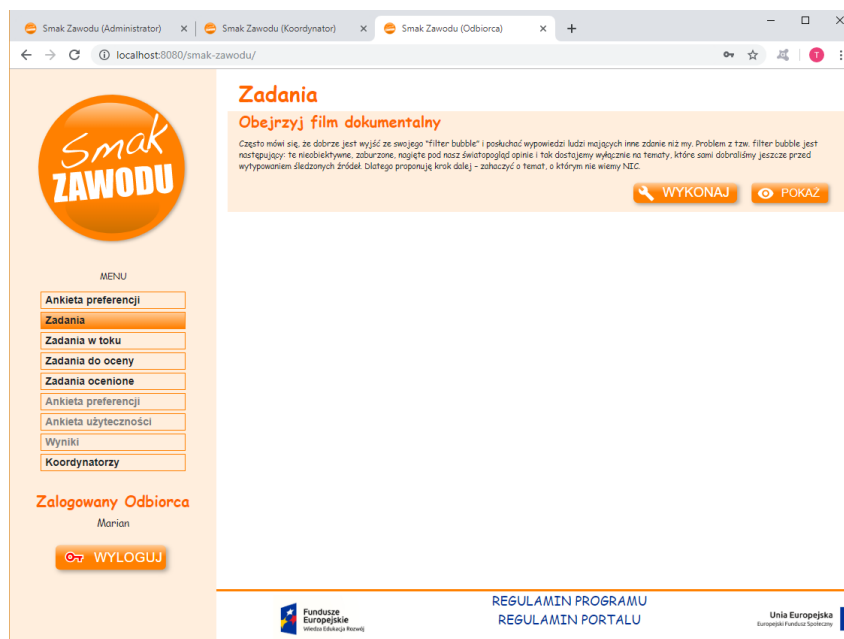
Smak Zawodu (Administrator) × Smak Zawodu (Koordynator) × Smak Zawodu (Odbiorca) × +

localhost:8080/smak-zawodu/

T

Smak ZAWODU

MENU

Ankieta preferencji
Zadania
Zadania w toku
Zadania do oceny
Zadania ocenione
Ankieta preferencji
Ankieta użyteczności
Wyniki
Koordynatorzy

Zalogowany Odbiorca

Marian

WYLOGUJ

Zadania

Obejrzyj film dokumentalny

Często mówi się, że dobrze jest wyjść ze swojego "filter bubble" i posłuchać wypowiedzi ludzi mających inne zdanie niż my. Problem z tzw. filter bubble jest następujący: te nieobiektywne, zaburzone, nagięte pod nasz światopogląd opinie i tak dostajemy wyłącznie na tematy, które sami dobraliśmy jeszcze przed wytypowaniem śledzonych źródeł. Dlatego proponuję krok dalej - zahaczyć o temat, o którym nie wiemy NIC.

WYKONAJ POKAŻ

Fundusze Europejskie Wiedza Edukacja Rozwój

REGULAMIN PROGRAMU
REGULAMIN PORTALU

Unia Europejska Europejski Fundusz Społeczny